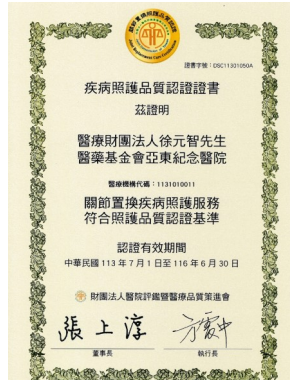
證書字號：DSC11301050A

疾病照護品質認證證書

茲證明

醫療財團法人徐元智先生醫藥基金會亞東紀念醫院

醫療機構代碼：1131010011

關節置換疾病照護服務符合照護品質認證基準

認證有效期間

中華民國 113 年 7 月 1 日至 116 年 6 月 30 日

財團法人醫院評鑑暨醫療品質策進會

張上淳
董事長

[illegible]
執行長